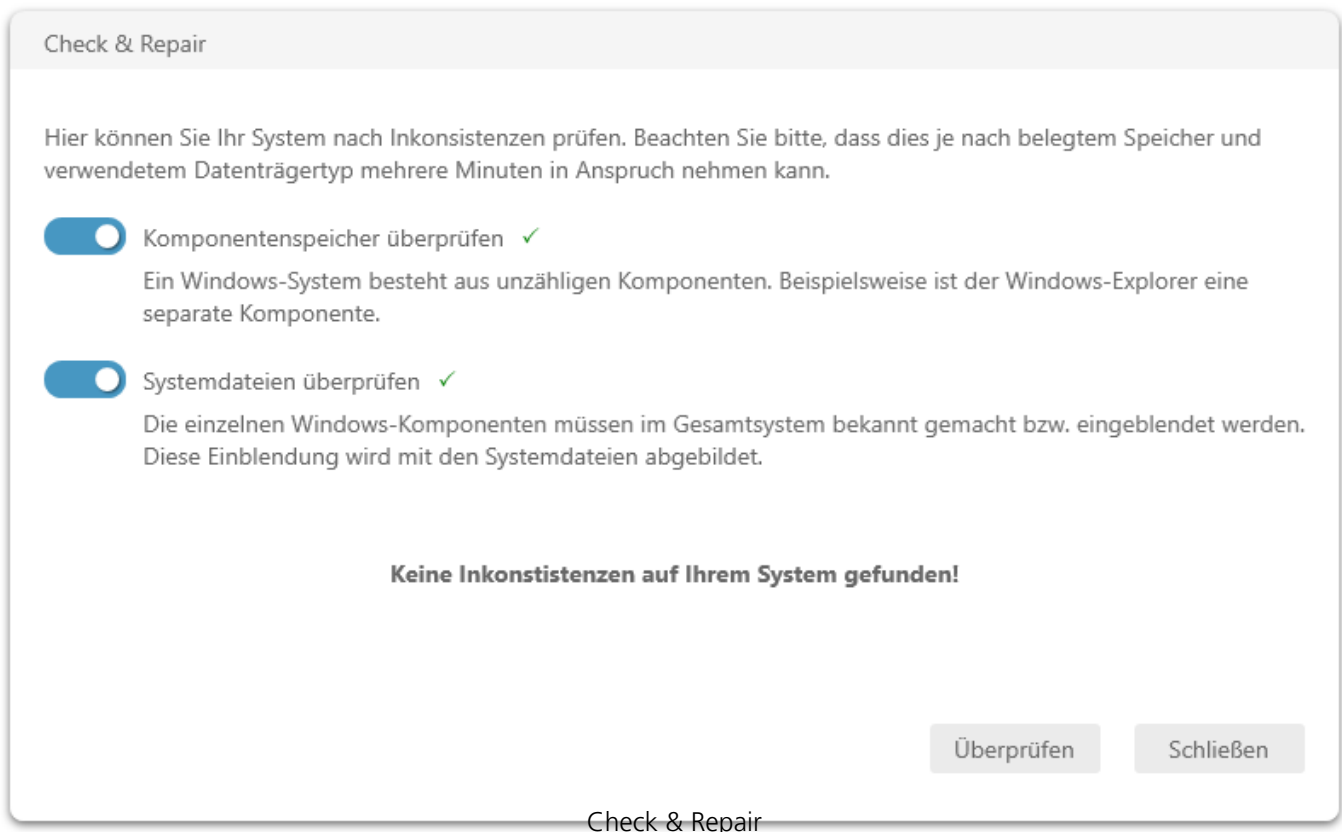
Check & Repair

Hier können Sie Ihr System nach Inkonsistenzen prüfen. Beachten Sie bitte, dass dies je nach belegtem Speicher und verwendetem Datenträgertyp mehrere Minuten in Anspruch nehmen kann.

Komponentenspeicher überprüfen ✓

Ein Windows-System besteht aus unzähligen Komponenten. Beispielsweise ist der Windows-Explorer eine separate Komponente.

Systemdateien überprüfen ✓

Die einzelnen Windows-Komponenten müssen im Gesamtsystem bekannt gemacht bzw. eingeblendet werden. Diese Einblendung wird mit den Systemdateien abgebildet.

Keine Inkonstistenzen auf Ihrem System gefunden!

Überprüfen

Schließen

Check & Repair